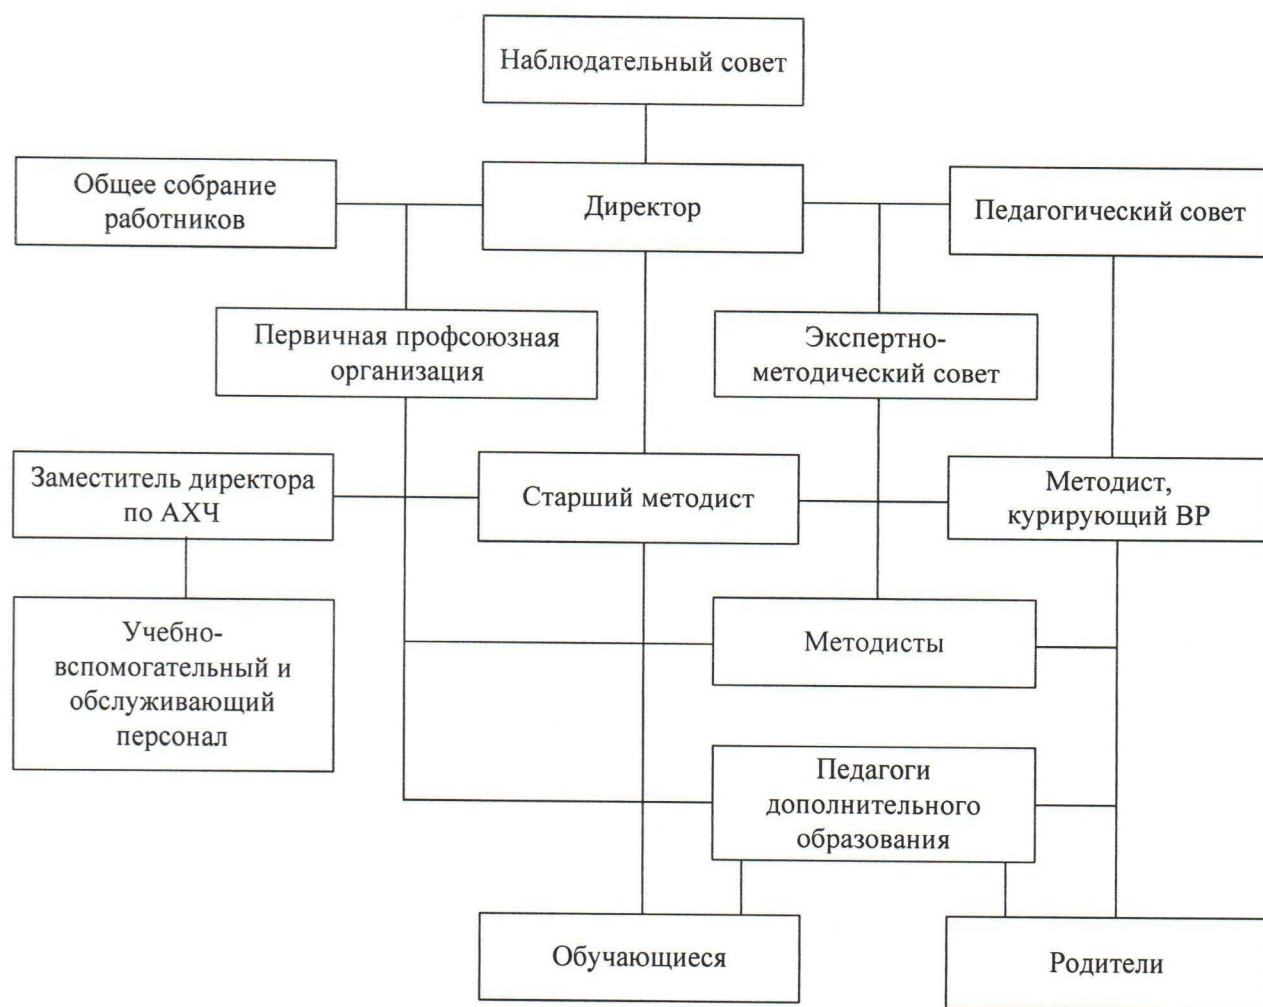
Наблюдательный совет

Общее собрание работников

Директор

Педагогический совет

Первичная профсоюзная организация

Экспертно-методический совет

Заместитель директора по АХЧ

Старший методист

Методист, курирующий ВР

Учебно-вспомогательный и обслуживающий персонал

Методисты

Педагоги дополнительного образования

Обучающиеся

Родители